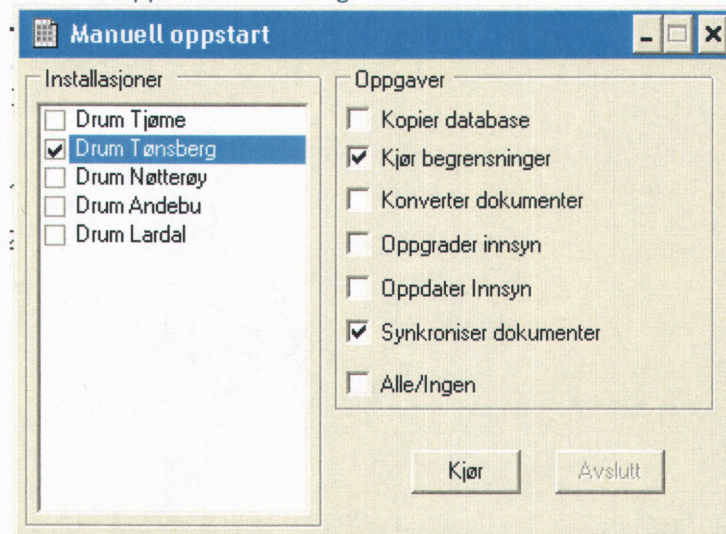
Manuell oppstart

Installasjoner
Drum Tjøme
Drum Tønsberg
Drum Nøtterøy
Drum Andebu
Drum Lardal

Oppgaver
Kopier database
Kjør begrensninger
Konverter dokumenter
Oppgrader innsyn
Oppdater Innsyn
Synkroniser dokumenter
Alle/Ingen

Kjør
Avslutt